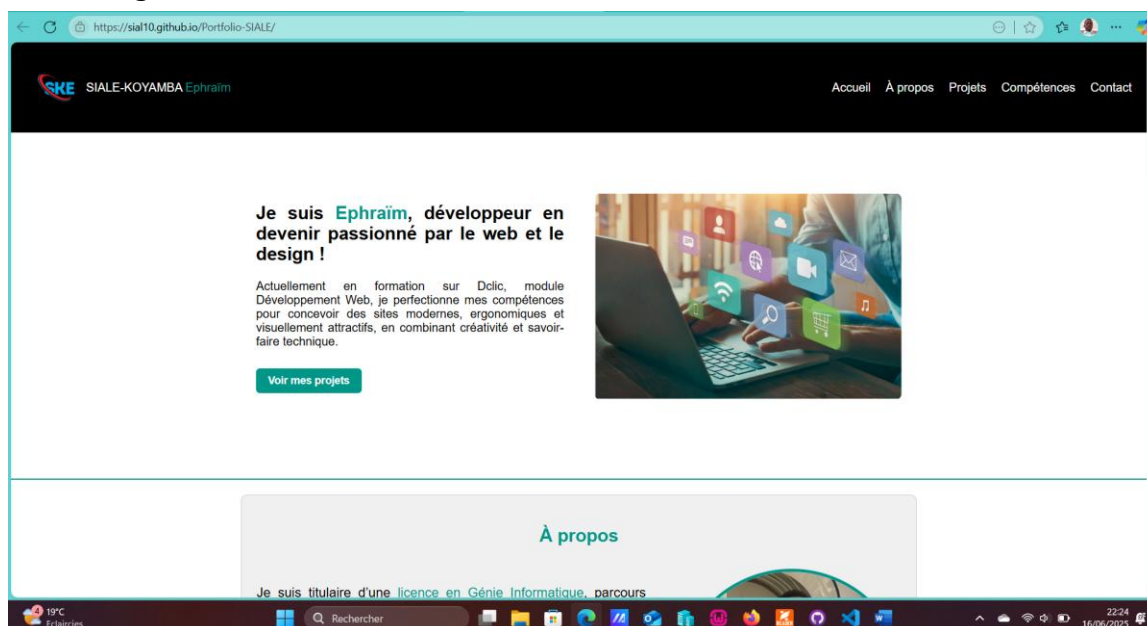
https://sial10.github.io/Portfolio-SIALE/

SKE SIALE-KOYAMBA Ephraïm

Accueil À propos Projets Compétences Contact

Je suis Ephraïm, développeur en devenir passionné par le web et le design !

Actuellement en formation sur Dclic, module Développement Web, je perfectionne mes compétences pour concevoir des sites modernes, ergonomiques et visuellement attractifs, en combinant créativité et savoir-faire technique.

Voir mes projets

À propos

Je suis titulaire d'une licence en Génie Informatique, parcours

19°C
Eclaircies

Rechercher

22:24
16/06/2025